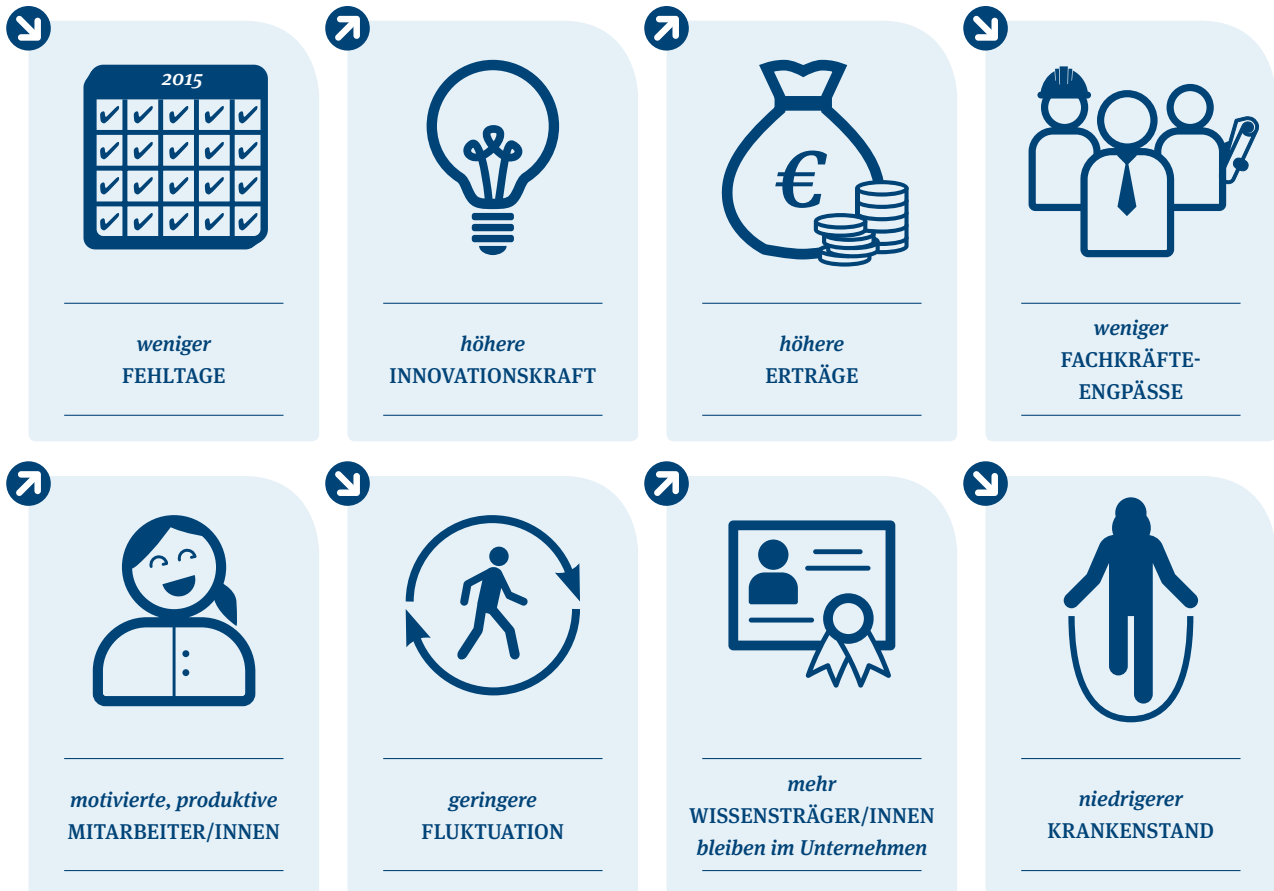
2015

weniger
FEHLTAGE

höhere
INNOVATIONSKRAFT

€

höhere
ERTRÄGE

weniger
FACHKRÄFTE-ENGPÄSSE

motivierte, produktive
MITARBEITER/INNEN

geringere
FLUKTUATION

mehr
WISSENSTRÄGER/INNEN
bleiben im Unternehmen

niedrigerer
KRANKENSTAND